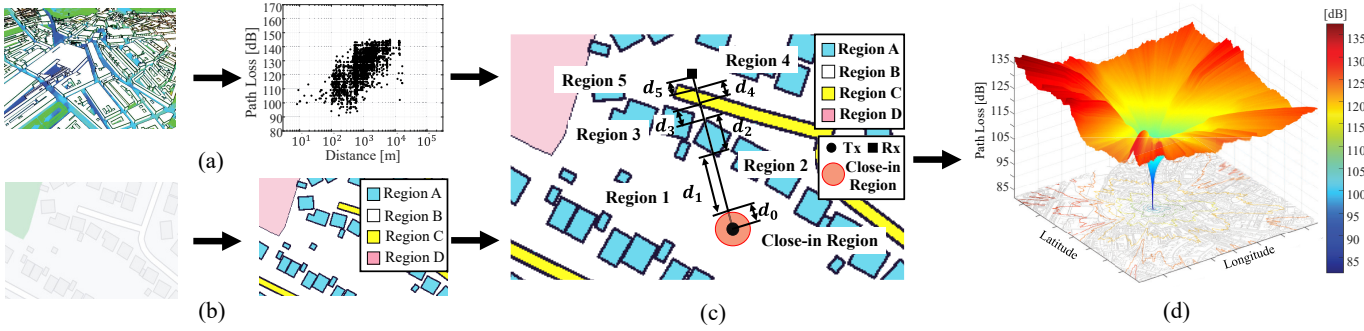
170
160
150
140
130
120
110
100
90
80
Path Loss [dB]
$10^1$ $10^2$ $10^3$ $10^4$ $10^5$
Distance [m]

(a)

Region A
Region B
Region C
Region D

(b)

Region 5
Region 4
$d_5$
$d_4$
Region 3
$d_3$
$d_2$
Region 2
$d_1$
Region 1
$d_0$
Close-in Region

Region A
Region B
Region C
Region D
● Tx ■ Rx
Close-in Region

(c)

[dB]
135
130
125
120
115
110
105
100
95
90
85

135
125
115
105
95
85
Path Loss [dB]
Latitude
Longitude

(d)